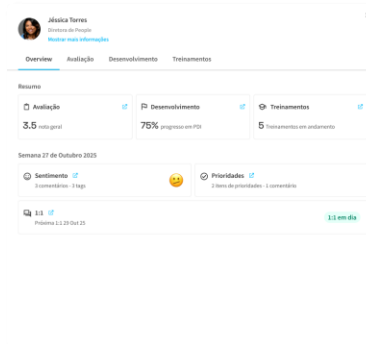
Jéssica Torres
Diretora de People
Mostrar mais informações

Overview Avaliação Desenvolvimento Treinamentos

Resumo

Avaliação
3.5 nota geral

Desenvolvimento
75% progresso em PDI

Treinamentos
5 Treinamentos em andamento

Semana 27 de Outubro 2025

Sentimento
2 comentários · 3 tags

Prioridades
3 itens de prioridades · 1 comentário

1:1
Próxima 1:1 29 Oct 25
1:1 em dia